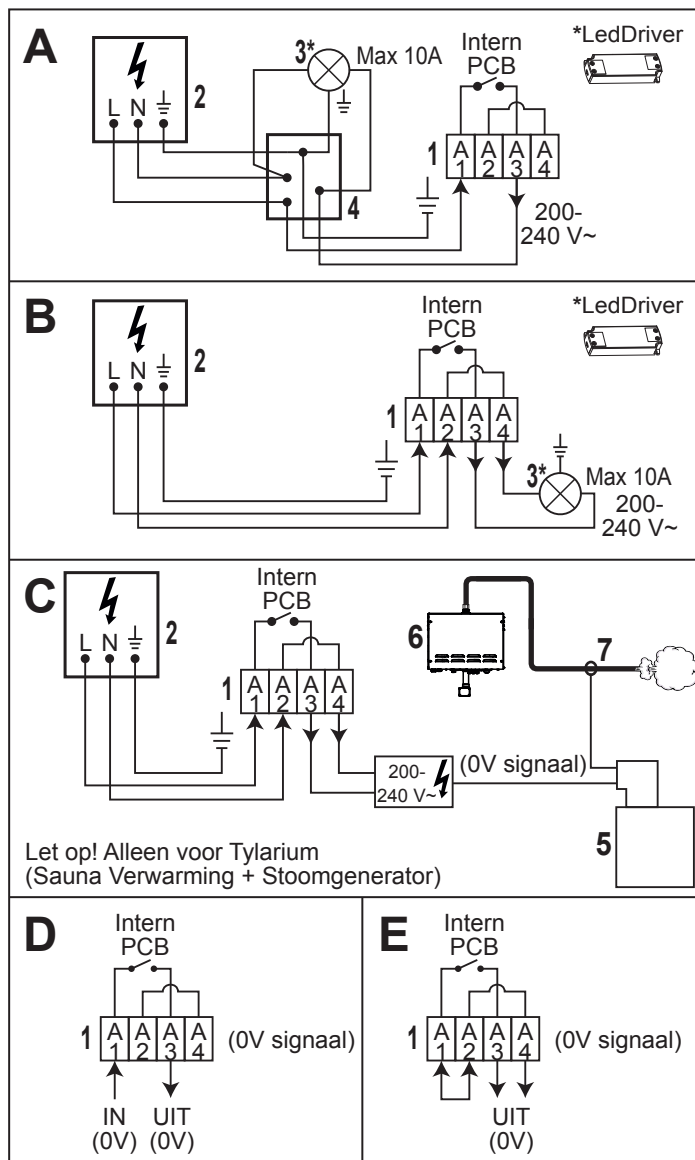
A

L N ⏚ 2

3* Max 10A

Intern PCB

*LedDriver

1 A1 A2 A3 A4

4

200-240 V~

B

L N ⏚ 2

Intern PCB

*LedDriver

1 A1 A2 A3 A4

3* Max 10A 200-240 V~

C

L N ⏚ 2

Intern PCB

1 A1 A2 A3 A4

6

7

200-240 V~

(0V signaal)

5

Let op! Alleen voor Tylarium (Sauna Verwarming + Stoomgenerator)

D

Intern PCB

1 A1 A2 A3 A4 (0V signaal)

IN (0V) UIT (0V)

E

Intern PCB

1 A1 A2 A3 A4 (0V signaal)

UIT (0V)